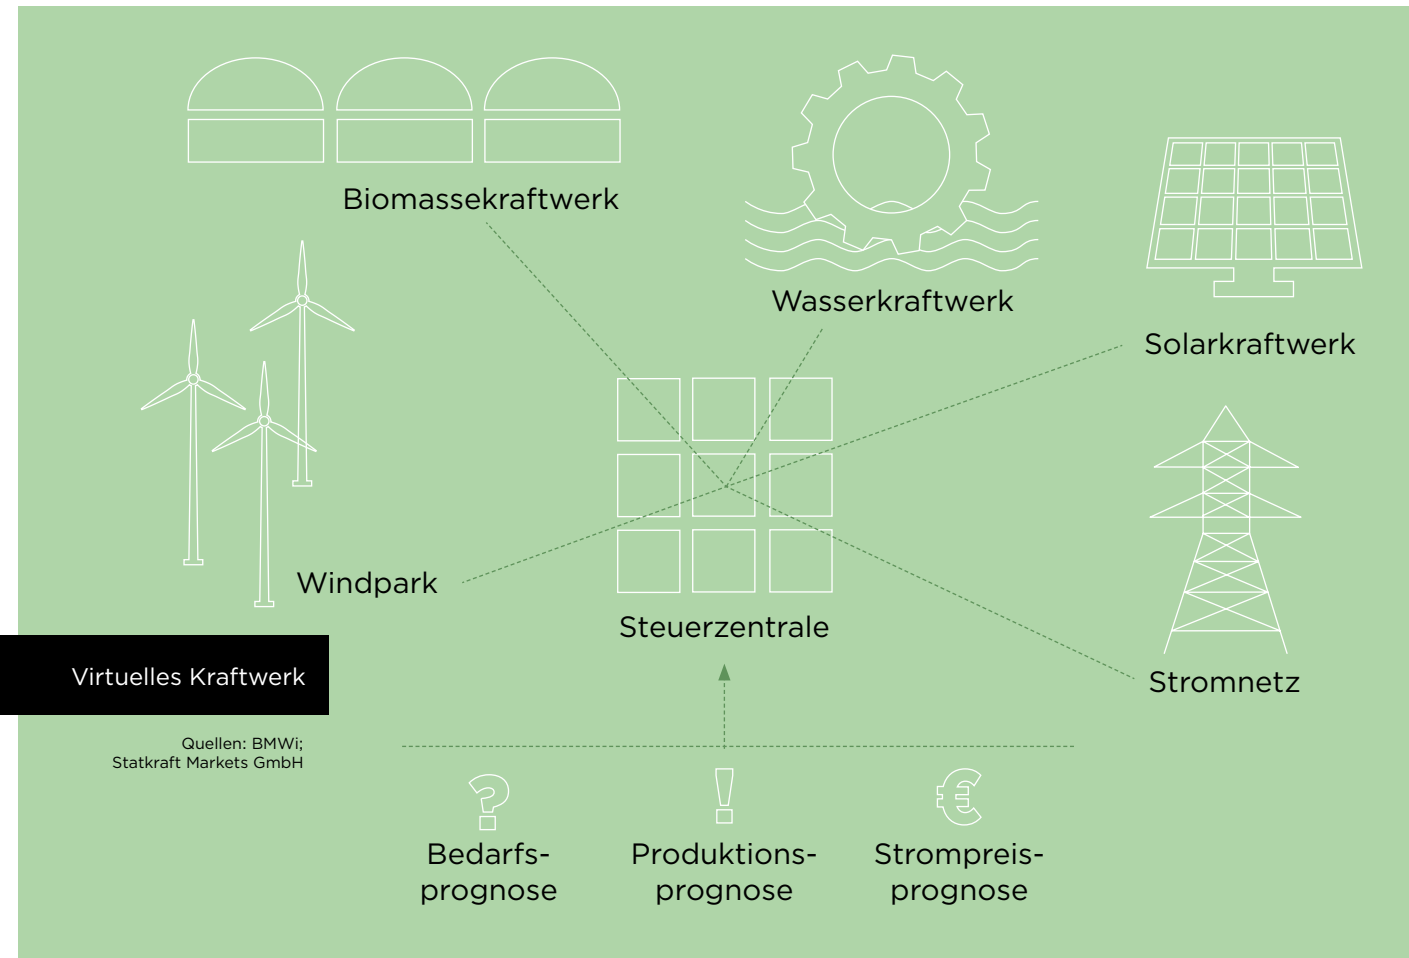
Biomassekraftwerk

Wasserkraftwerk

Solarkraftwerk

Windpark

Steuerzentrale

Stromnetz

Virtuelles Kraftwerk

Quellen: BMWi; Statkraft Markets GmbH

Bedarfsprognose

Produktionsprognose

Strompreisprognose